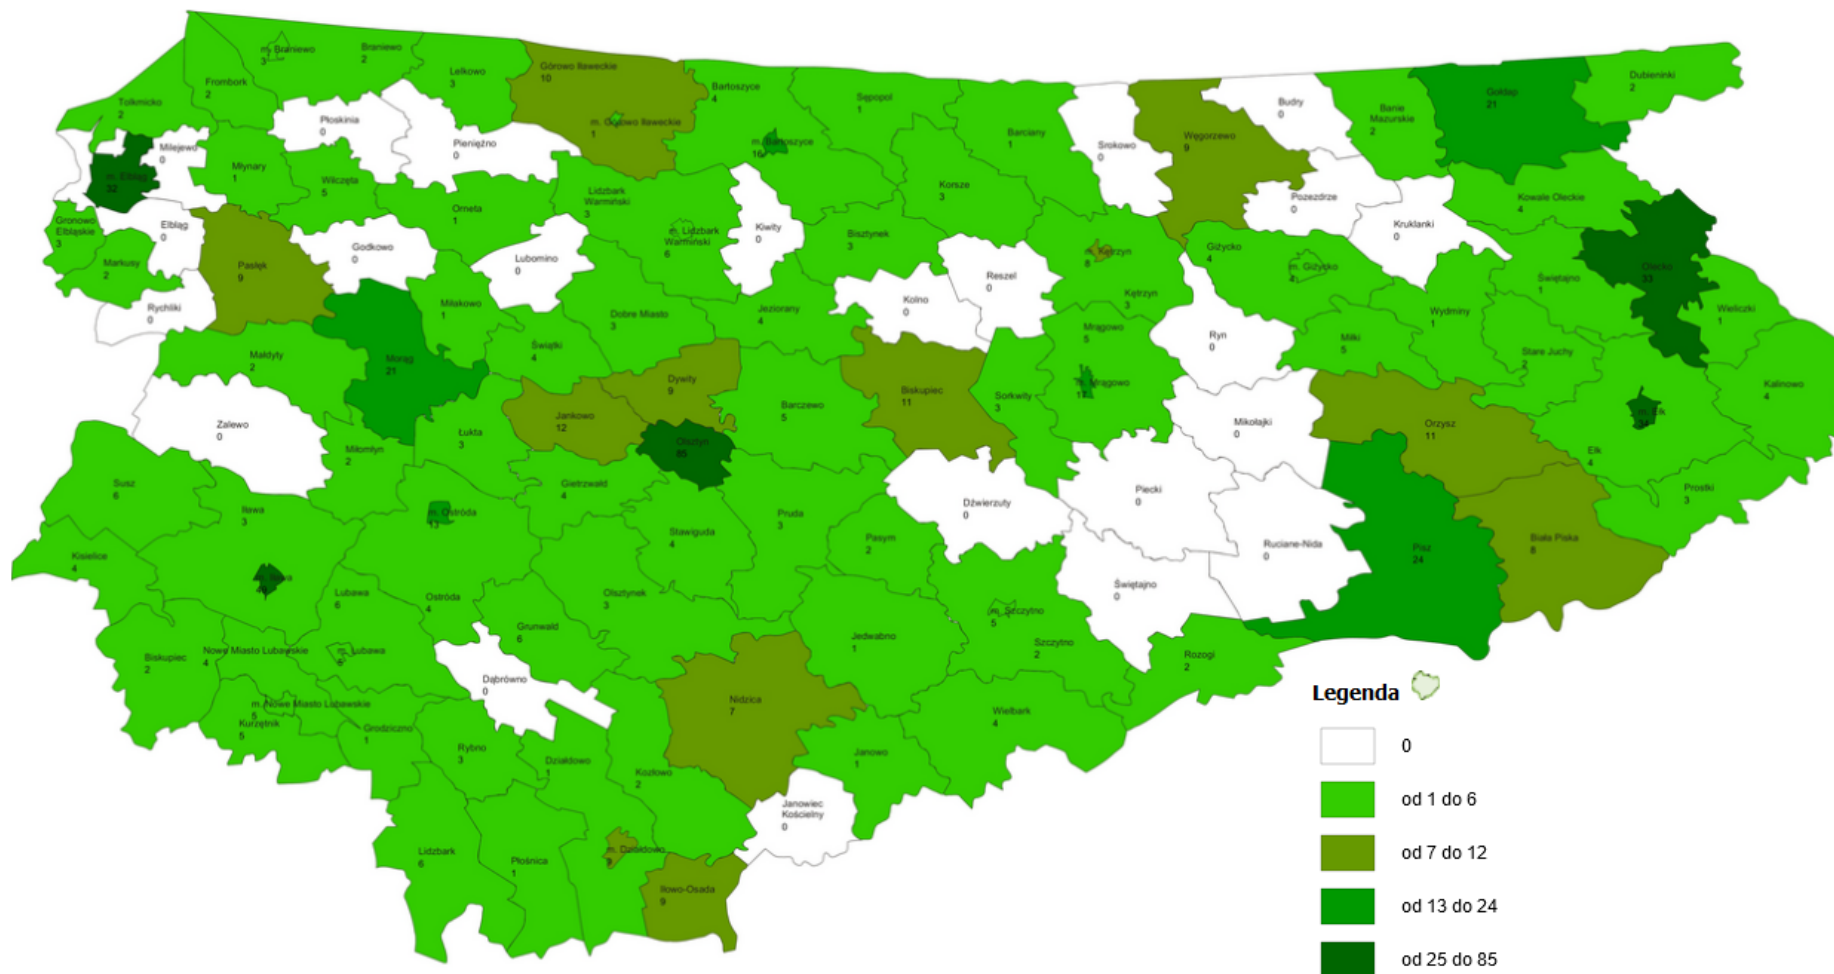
m. Braniewo 3
Braniewo 2
Frombork 2
Tolkmicko 2
Milejewo 0
m. Elbląg 32
Młynary 1
Płoskinia 0
Pieniężno 0
Lelkowo 3
Górowo Iławeckie 10
m. Górowo Iławeckie 1
Bartoszyce 4
m. Bartoszyce 16
Sępopol 1
Barciany 1
Srokowo 0
Węgorzewo 9
Budry 0
Banie Mazurskie 2
Gołdap 21
Dubeninki 2
Gronowo Elbląskie 3
Elbląg 0
Wilczęta 5
Orneta 1
Lidzbark Warmiński 3
m. Lidzbark Warmiński 6
Kiwity 0
Korsze 3
Pozezdrze 0
Kruklanki 0
Kowale Oleckie 4
Markusy 2
Pasłęk 9
Godkowo 0
Lubomino 0
Bisztynek 3
m. Kętrzyn 8
Giżycko 4
m. Giżycko 2
Świętajno 1
Olecko 33
Reszel 0
Kolno 0
Kętrzyn 3
Wieliczki 1
Rychliki 0
Miłakowo 1
Dobre Miasto 3
Jeziorany 4
Wydminy 1
Morąg 21
Świątki 4
Mrągowo 5
Ryn 0
Miłki 5
Stare Juchy 2
Małdyty 2
Dywity 9
Biskupiec 11
m. Mrągowo 17
Kalinowo 4
Zalewo 0
Jonkowo 12
Barczewo 5
Sorkwity 3
Mikołajki 0
Orzysz 11
m. Ełk 34
Łukta 3
Olsztyn 85
Ełk 4
Miłomłyn 2
Susz 6
Gietrzwałd 4
Dźwierzuty 0
Piecki 0
Prostki 3
Iława 3
m. Ostróda 13
Pruda 3
Stawiguda 4
Pasym 2
Ruciane-Nida 0
Pisz 24
Biała Piska 8
Kisielice 4
m. Iława 28
Lubawa 6
Ostróda 4
Olsztynek 3
Świętajno 0
m. Szczytno 5
Grunwald 6
Jedwabno 1
Szczytno 2
Rozogi 2
Biskupiec 2
Nowe Miasto Lubawskie 4
m. Lubawa 6
Dąbrówno 0
m. Nowe Miasto Lubawskie 5
Kurzętnik 5
Grodziczno 1
Nidzica 7
Wielbark 4
Rybno 3
Działdowo 1
Janowo 1
Kozłowo 2
Janowiec Kościelny 0
Lidzbark 6
Płośnica 1
m. Działdowo 9
Iłowo-Osada 9
Legenda
0
od 1 do 6
od 7 do 12
od 13 do 24
od 25 do 85